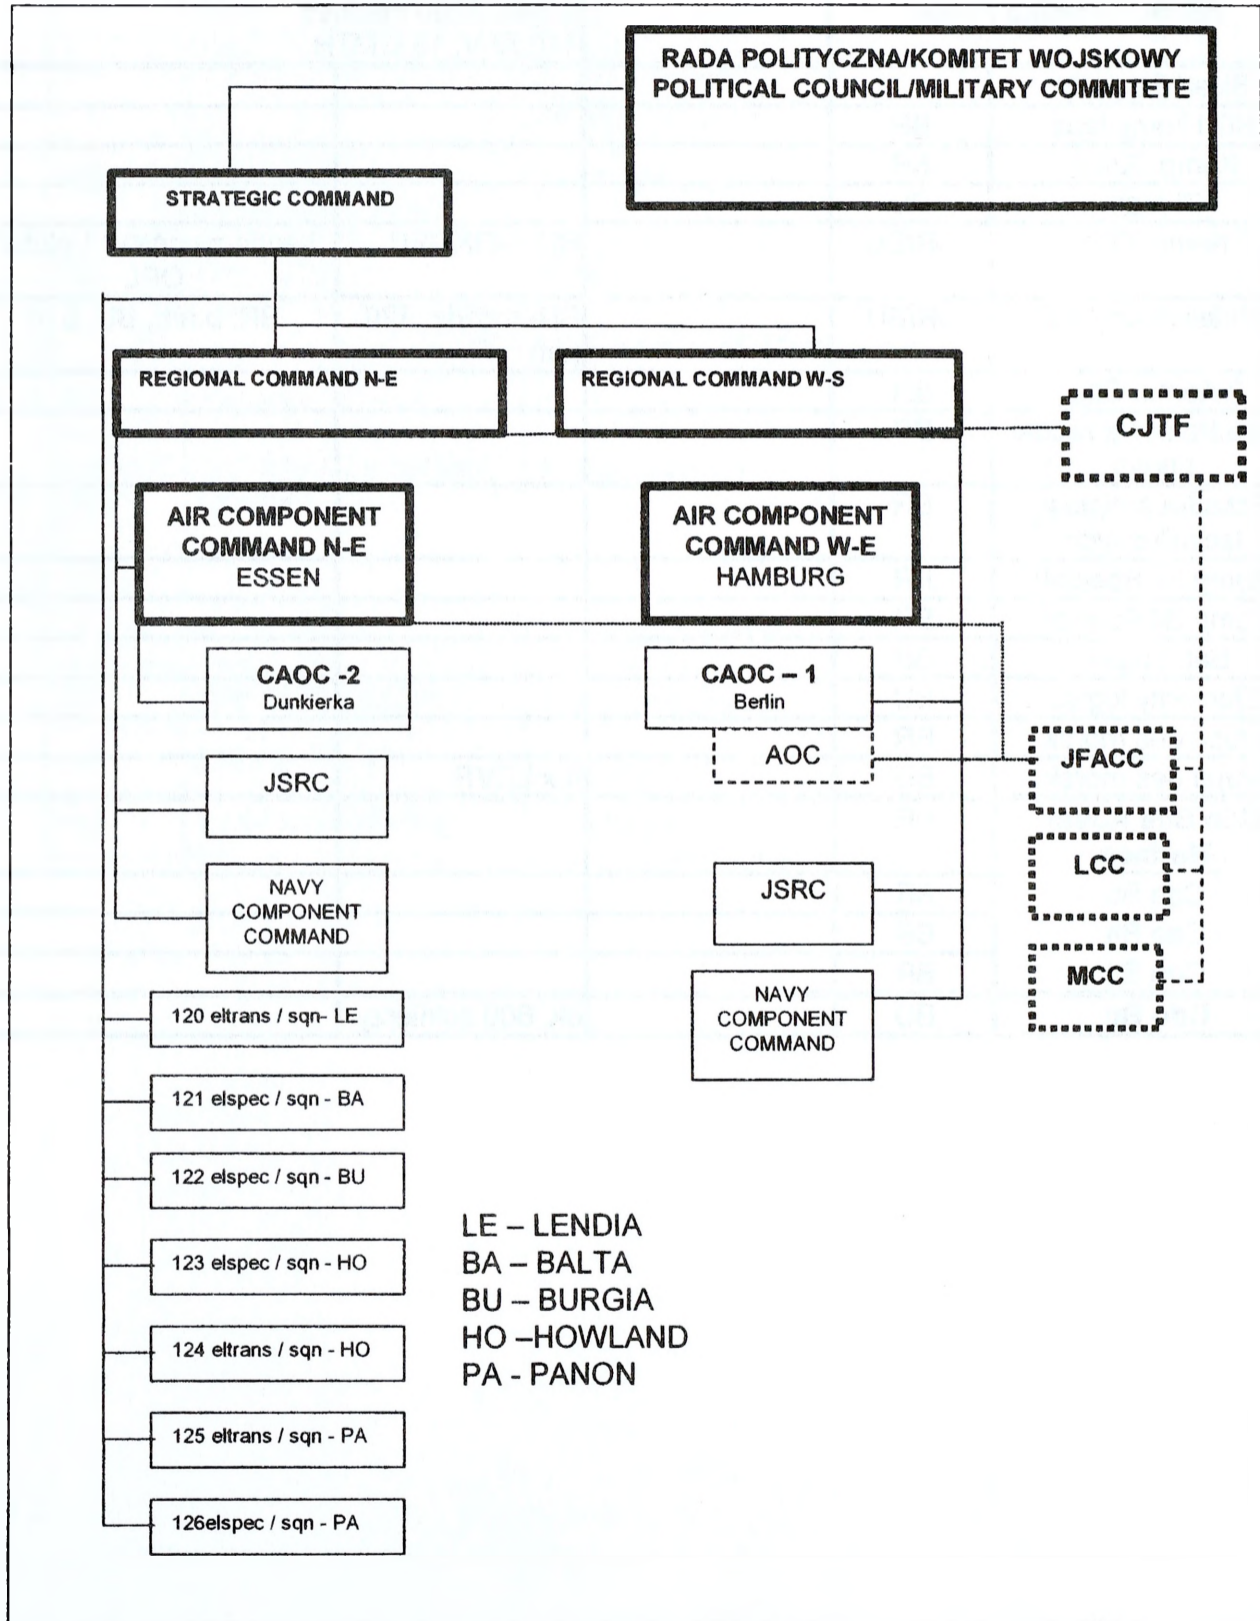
RADA POLITYCZNA/KOMITET WOJSKOWY
POLITICAL COUNCIL/MILITARY COMMITETE

STRATEGIC COMMAND

REGIONAL COMMAND N-E

REGIONAL COMMAND W-S

CJTF

AIR COMPONENT COMMAND N-E ESSEN

AIR COMPONENT COMMAND W-E HAMBURG

CAOC -2 Dunkierka

CAOC – 1 Berlin

AOC

JFACC

JSRC

LCC

JSRC

NAVY COMPONENT COMMAND

MCC

NAVY COMPONENT COMMAND

120 eltrans / sqn- LE

121 elspec / sqn - BA

122 elspec / sqn - BU

123 elspec / sqn - HO

124 eltrans / sqn - HO

125 eltrans / sqn - PA

126elspec / sqn - PA

LE – LENDIA
BA – BALTA
BU – BURGIA
HO –HOWLAND
PA - PANON